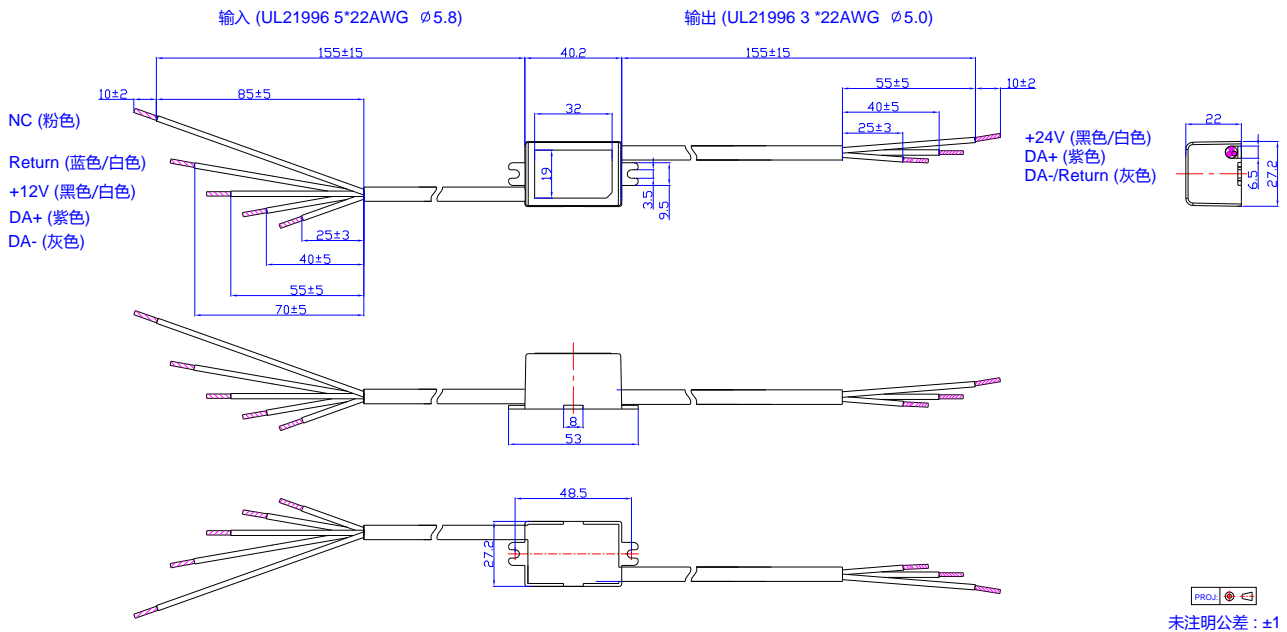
输入 (UL21996 5*22AWG ∅5.8)

输出 (UL21996 3 *22AWG ∅5.0)

155±15

40.2

155±15

10±2

85±5

32

55±5

10±2

40±5

25±3

NC (粉色)

Return (蓝色/白色)

+12V (黑色/白色)

DA+ (紫色)

DA- (灰色)

19

3.5

9.5

25±3

40±5

55±5

70±5

+24V (黑色/白色)

DA+ (紫色)

DA-/Return (灰色)

22

6.5

27.2

8

53

48.5

27.2

PROJ.

未注明公差 : ±1